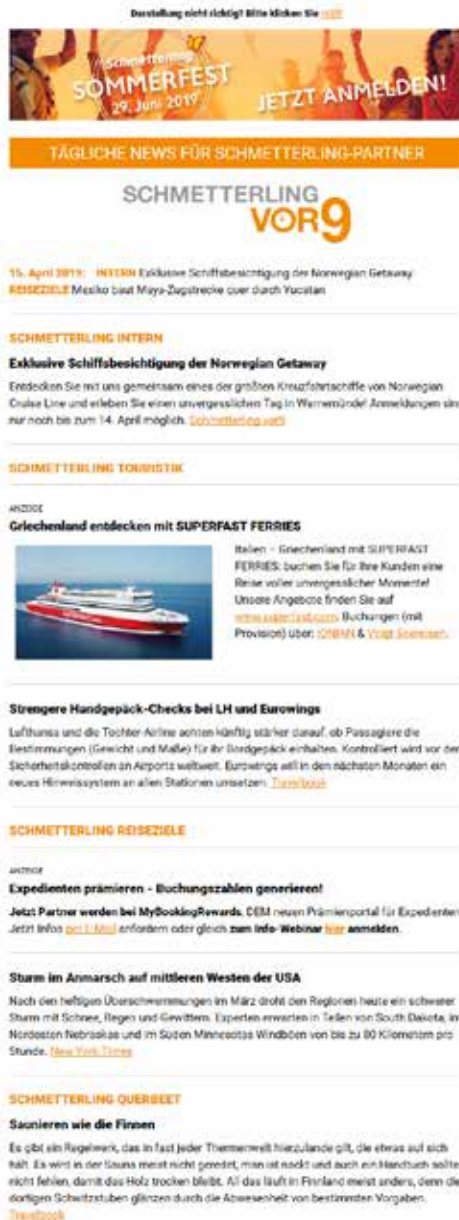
Darstellung nicht richtig? Bitte klicken Sie hier

Schmetterling SOMMERFEST 29. Juni 2019 JETZT ANMELDEN!

TÄGLICHE NEWS FÜR SCHMETTERLING-PARTNER

SCHMETTERLING VOR9

15. April 2019: INTERN Exklusive Schiffsbesichtigung der Norwegian Getaway
REISEZIELE Mexiko baut Maya-Zugstrecke quer durch Yucatan

SCHMETTERLING INTERN

Exklusive Schiffsbesichtigung der Norwegian Getaway

Entdecken Sie mit uns gemeinsam eines der größten Kreuzfahrtschiffe von Norwegian Cruise Line und erleben Sie einen unvergesslichen Tag in Warnemünde! Anmeldungen sind nur noch bis zum 14. April möglich. Schmetterling.net

SCHMETTERLING TOURISTIK

ANZEIGE

Griechenland entdecken mit SUPERFAST FERRIES

Italien – Griechenland mit SUPERFAST FERRIES: buchen Sie für Ihre Kunden eine Reise voller unvergesslicher Momente! Unsere Angebote finden Sie auf www.superfast.com. Buchungen (mit Provision) über: IONIAN & Vogt Seereisen.

Strengere Handgepäck-Checks bei LH und Eurowings

Lufthansa und die Tochter-Airline achten künftig stärker darauf, ob Passagiere die Bestimmungen (Gewicht und Maße) für ihr Bordgepäck einhalten. Kontrolliert wird vor den Sicherheitskontrollen an Airports weltweit. Eurowings will in den nächsten Monaten ein neues Hinweissystem an allen Stationen umsetzen. Travelbook

SCHMETTERLING REISEZIELE

ANZEIGE

Expedienten prämieren - Buchungszahlen generieren!

Jetzt Partner werden bei MyBookingRewards. DEM neuen Prämienportal für Expedienten. Jetzt Infos per E-Mail anfordern oder gleich zum Info-Webinar hier anmelden.

Sturm im Anmarsch auf mittleren Westen der USA

Nach den heftigen Überschwemmungen im März droht den Regionen heute ein schwerer Sturm mit Schnee, Regen und Gewittern. Experten erwarten in Teilen von South Dakota, im Nordosten Nebraskas und im Süden Minnesotas Windböen von bis zu 80 Kilometern pro Stunde. New York Times

SCHMETTERLING QUERBEET

Saunieren wie die Finnen

Es gibt ein Regelwerk, das in fast jeder Thermenwelt hierzulande gilt, die etwas auf sich hält. Es wird in der Sauna meist nicht geredet, man ist nackt und auch ein Handtuch sollte nicht fehlen, damit das Holz trocken bleibt. All das läuft in Finnland meist anders, denn die dortigen Schwitzstuben glänzen durch die Abwesenheit von bestimmten Vorgaben. Travelbook